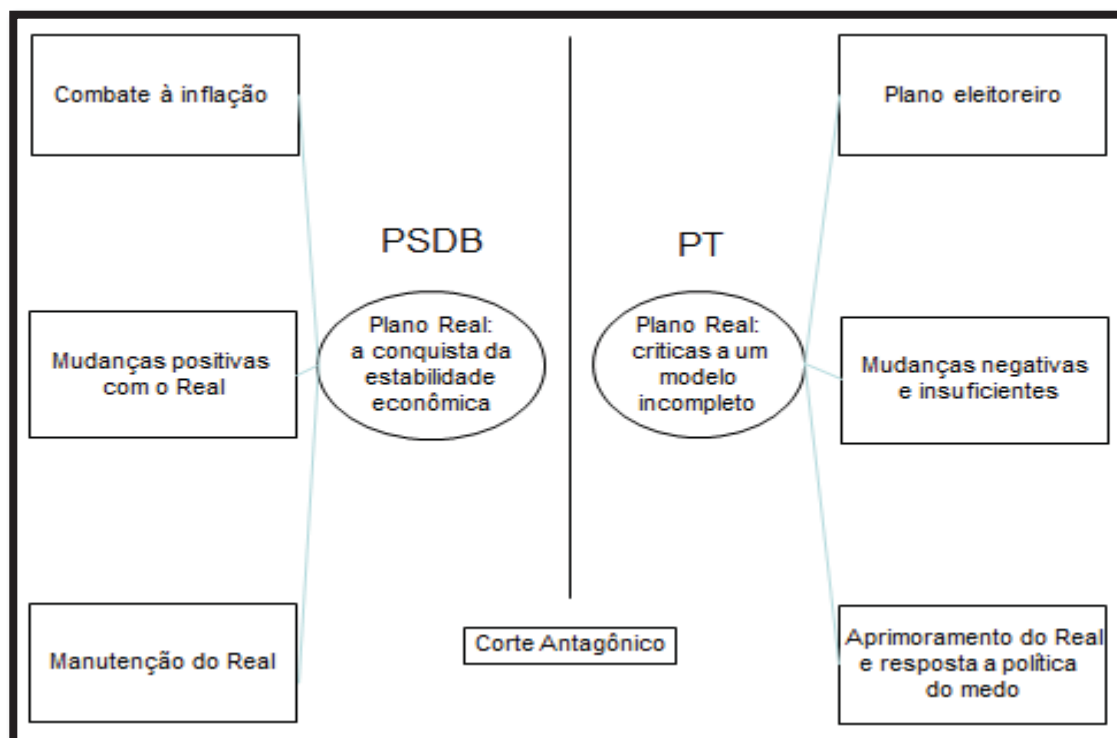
Combate à inflação

PSDB

Mudanças positivas com o Real

Plano Real: a conquista da estabilidade econômica

Manutenção do Real

Plano eleitoreiro

PT

Plano Real: criticas a um modelo incompleto

Mudanças negativas e insuficientes

Aprimoramento do Real e resposta a política do medo

Corte Antagônico